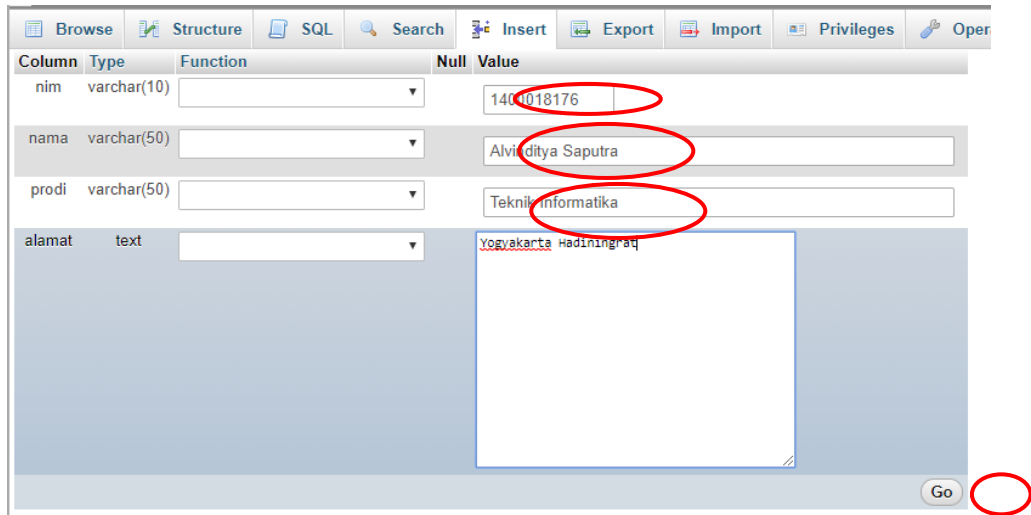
Browse Structure SQL Search Insert Export Import Privileges Oper

| Column | Type | Function | Null | Value |
|---|---|---|---|---|
| nim | varchar(10) | | | 140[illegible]018176 |
| nama | varchar(50) | | | Alvi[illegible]ditya Saputra |
| prodi | varchar(50) | | | Teknik informatika |
| alamat | text | | | Yogyakarta Hadiningrat |

Go